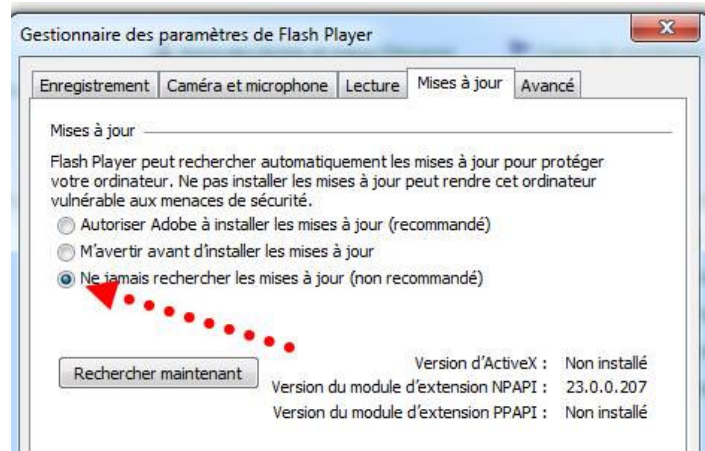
Gestionnaire des paramètres de Flash Player

Enregistrement | Caméra et microphone | Lecture | Mises à jour | Avancé

Mises à jour

Flash Player peut rechercher automatiquement les mises à jour pour protéger votre ordinateur. Ne pas installer les mises à jour peut rendre cet ordinateur vulnérable aux menaces de sécurité.

Autoriser Adobe à installer les mises à jour (recommandé)

M'avertir avant d'installer les mises à jour

Ne jamais rechercher les mises à jour (non recommandé)

Rechercher maintenant

Version d'ActiveX : Non installé
Version du module d'extension NPAPI : 23.0.0.207
Version du module d'extension PPAPI : Non installé